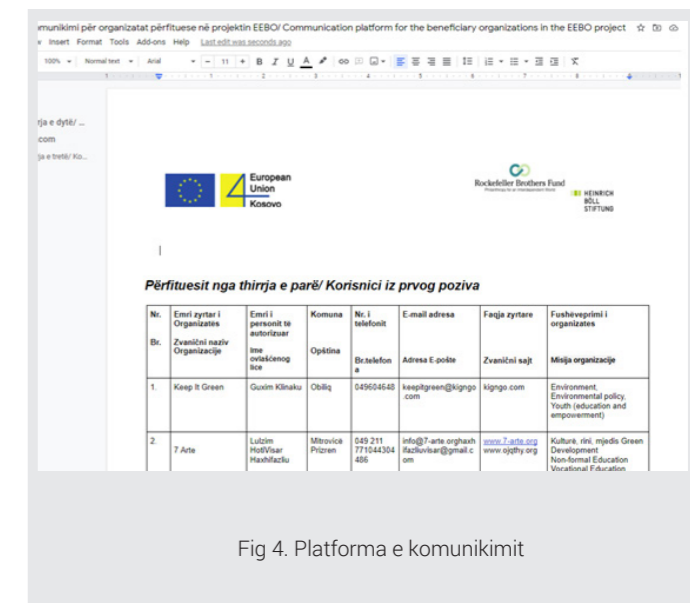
munikimi për organizatat përfituese në projektin EEBO/ Communication platform for the beneficiary organizations in the EEBO project

v Insert Format Tools Add-ons Help Last edit was seconds ago

100% Normal text Arial 11 B I U A

rja e dytë/ ...
com
ja e tretë/ Ko...

European Union Kosovo

Rockefeller Brothers Fund

HEINRICH BÖLL STIFTUNG

Përfituesit nga thirrja e parë/ Korisnici iz prvog poziva

| Nr. Br. | Emri zyrtar i Organizates Zvanični naziv Organizacije | Emri i personit të autorizuar Ime ovlašćenog lice | Komuna Opština | Nr. i telefonit Br.telefon a | E-mail adresa Adresa E-pošte | Faqja zyrtare Zvanični sajt | Fushëveprimi i organizates Misija organizacije |
|---|---|---|---|---|---|---|---|
| 1. | Keep It Green | Guxim Klinaku | Obiliq | 049604648 | keepitgreen@kigngo.com | kigngo.com | Environment, Environmental policy, Youth (education and empowerment) |
| 2. | 7 Arte | Lulzim HotiVisar Haxhifazliu | Mitrovicë Prizren | 049 211 771044304 486 | info@7-arte.orghaxhifazliuvisar@gmail.com | www.7-arte.org www.ojqthy.org | Kulturë, rini, mjedis Green Development Non-formal Education Vocational Education |

Fig 4. Platforma e komunikimit